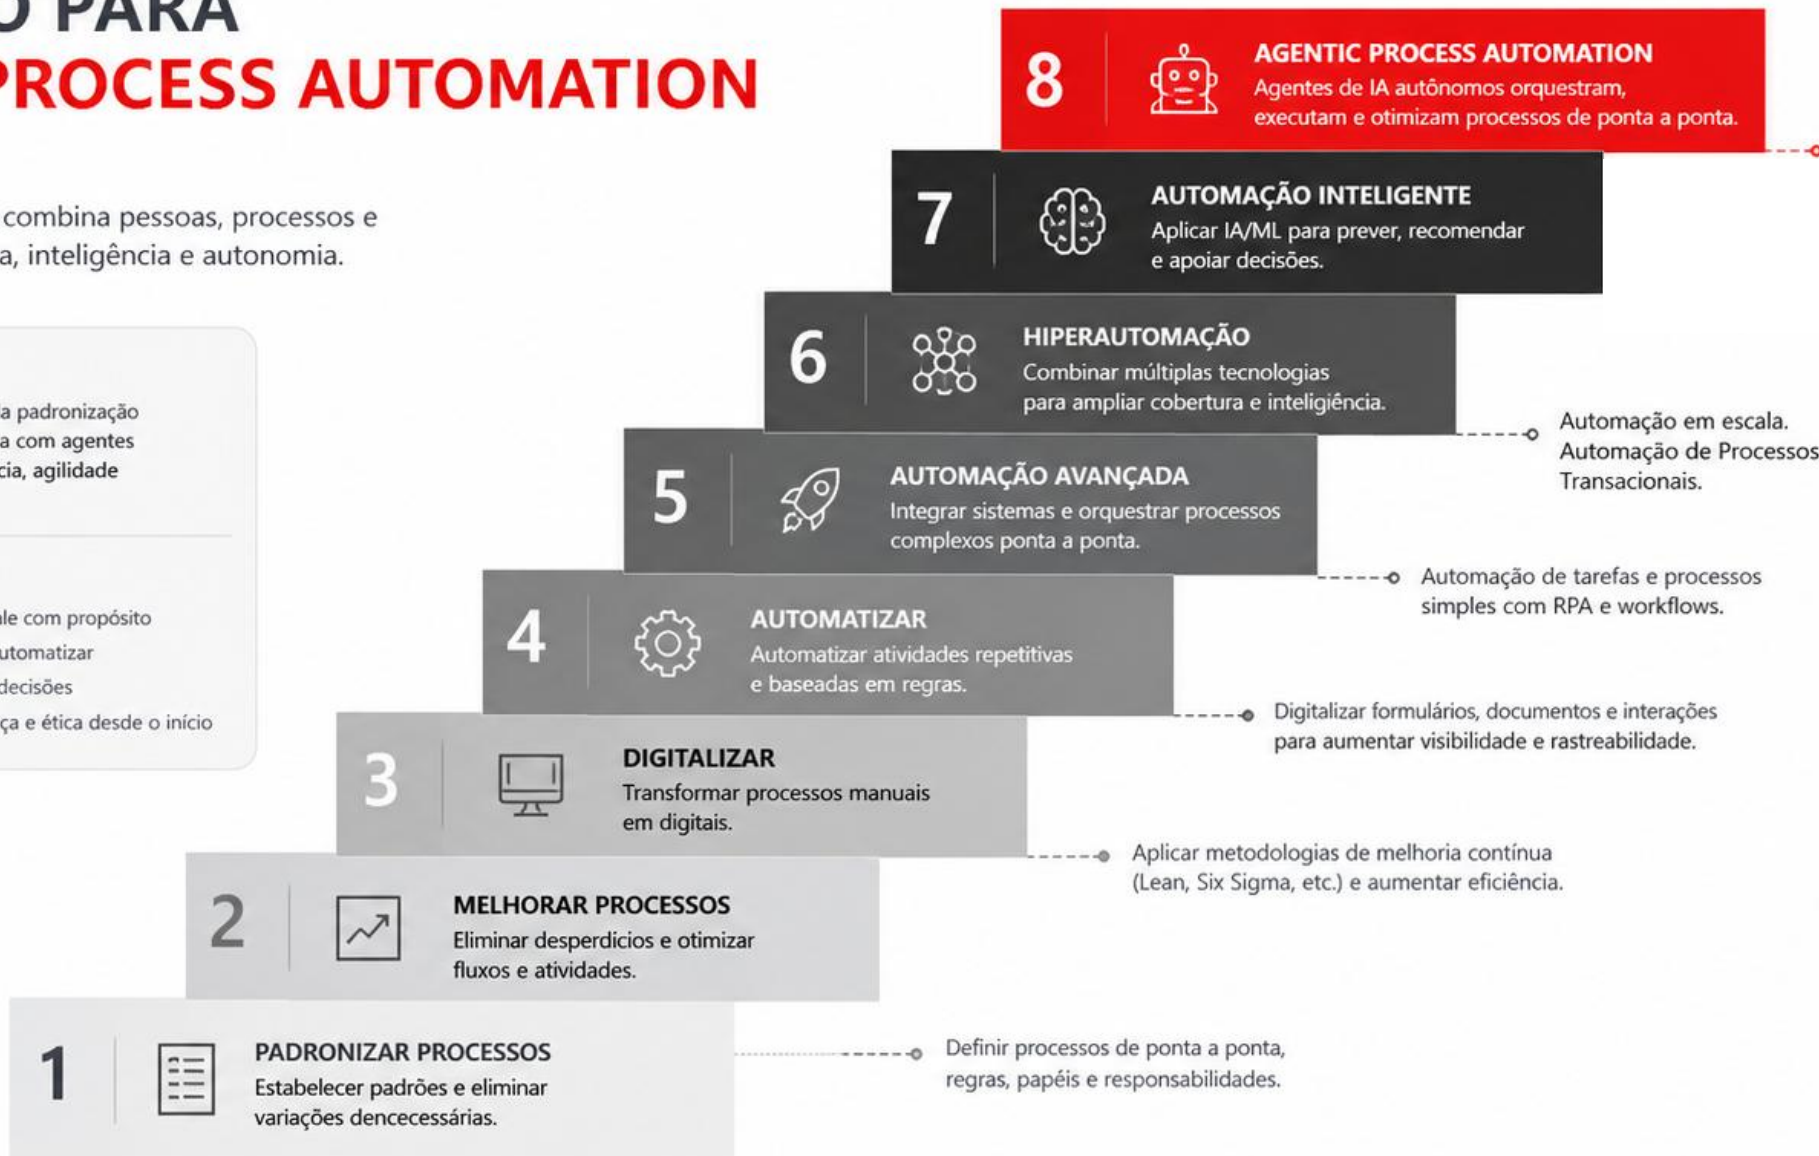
O PARA
PROCESS AUTOMATION

combina pessoas, processos e
a, inteligência e autonomia.

a padronização
a com agentes
cia, agilidade

le com propósito
utomatizar
decisões
ça e ética desde o início

8 AGENTIC PROCESS AUTOMATION
Agentes de IA autônomos orquestram, executam e otimizam processos de ponta a ponta.

7 AUTOMAÇÃO INTELIGENTE
Aplicar IA/ML para prever, recomendar e apoiar decisões.

6 HIPERAUTOMAÇÃO
Combinar múltiplas tecnologias para ampliar cobertura e inteligência.

Automação em escala. Automação de Processos Transacionais.

5 AUTOMAÇÃO AVANÇADA
Integrar sistemas e orquestrar processos complexos ponta a ponta.

Automação de tarefas e processos simples com RPA e workflows.

4 AUTOMATIZAR
Automatizar atividades repetitivas e baseadas em regras.

Digitalizar formulários, documentos e interações para aumentar visibilidade e rastreabilidade.

3 DIGITALIZAR
Transformar processos manuais em digitais.

Aplicar metodologias de melhoria contínua (Lean, Six Sigma, etc.) e aumentar eficiência.

2 MELHORAR PROCESSOS
Eliminar desperdícios e otimizar fluxos e atividades.

1 PADRONIZAR PROCESSOS
Estabelecer padrões e eliminar variações dencecessárias.

Definir processos de ponta a ponta, regras, papéis e responsabilidades.